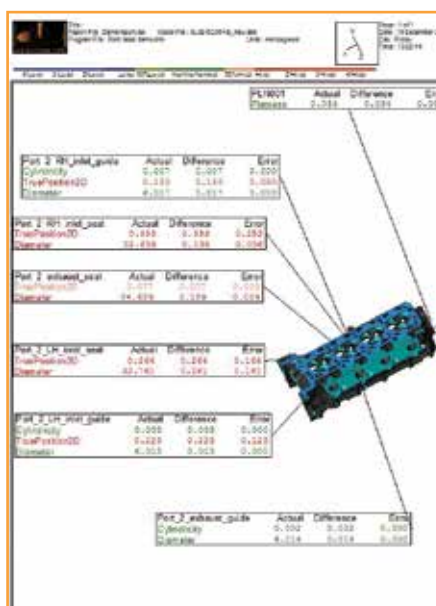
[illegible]

PLN001 Actual Difference Err
Flatness 0.034 0.034 0.0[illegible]

Port_2_RH_inlet_guide Actual Difference Error
Cylindricity 0.007 0.007 0.000
TruePosition2D 0.133 0.133 0.000
Diameter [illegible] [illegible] 0.000

Port_2_RH_inlet_seat Actual Difference Error
TruePosition3D 0.333 0.333 0.283
Diameter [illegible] 0.136 0.096

Port_2_exhaust_seat Actual Difference Error
TruePosition3D 0.077 0.077 0.000
Diameter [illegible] 0.139 0.019

Port_2_LH_inlet_seat Actual Difference Error
TruePosition3D 0.266 0.266 0.166
Diameter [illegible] 0.161 0.161

Port_2_LH_inlet_guide Actual Difference Error
Cylindricity 0.008 0.008 0.000
TruePosition2D 0.223 0.223 0.123
Diameter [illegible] 0.003 0.000

Port_2_exhaust_guide Actual Difference Error
Cylindricity 0.002 0.002 0.000
Diameter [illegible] 0.014 0.000